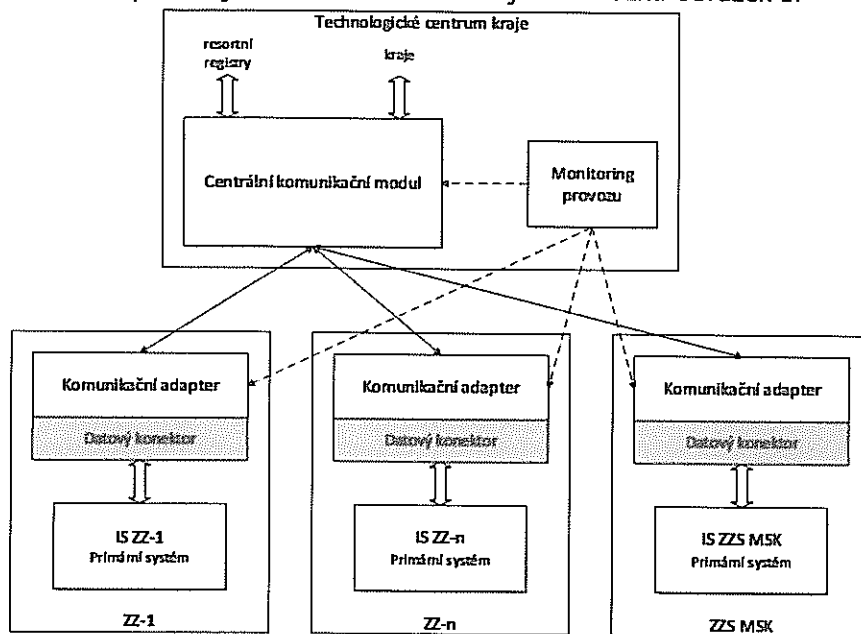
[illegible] obrázek 1.

Technologické centrum kraje

resortní registry

kraje

Centrální komunikační modul

Monitoring provozu

Komunikační adapter

Datový konektor

IS ZZ-1
Primární systém

ZZ-1

Komunikační adapter

Datový konektor

IS ZZ-n
Primární systém

ZZ-n

Komunikační adapter

Datový konektor

IS ZZS MSK
Primární systém

ZZS MSK